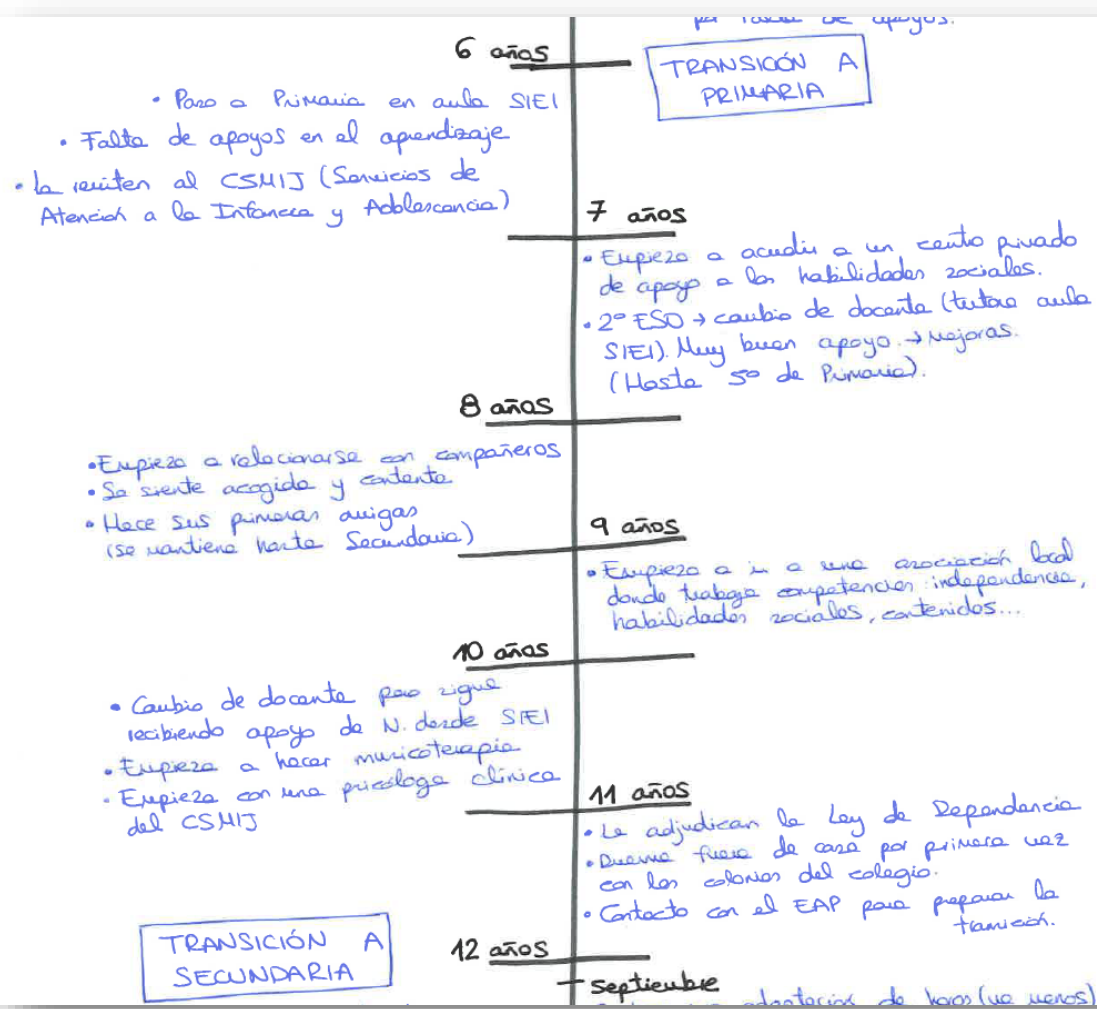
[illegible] apoyos.

6 años

TRANSICIÓN A PRIMARIA

• Paso a Primaria en aula SIEI
• Falta de apoyos en el aprendizaje
• La remiten al CSMIJ (Servicios de Atención a la Infancia y Adolescencia)

7 años

• Empieza a acudir a un centro privado de apoyo a las habilidades sociales.
• 2º ESO → cambio de docente (tutora aula SIEI). Muy buen apoyo. → Mejoras. (Hasta 5º de Primaria).

8 años

• Empieza a relacionarse con compañeros
• Se siente acogida y contenta
• Hace sus primeras amigas (se mantiene hasta Secundaria)

9 años

• Empieza a ir a una asociación local donde trabaja competencias: independencia, habilidades sociales, contenidos...

10 años

• Cambio de docente pero sigue recibiendo apoyo de N. desde SIEI
• Empieza a hacer musicoterapia
• Empieza con una psicóloga clínica del CSMIJ

11 años

• Le adjudican la Ley de Dependencia
• Duerme fuera de casa por primera vez con las colonias del colegio.
• Contacto con el EAP para preparar la transición.

TRANSICIÓN A SECUNDARIA

12 años

septiembre

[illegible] de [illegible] (no menos)